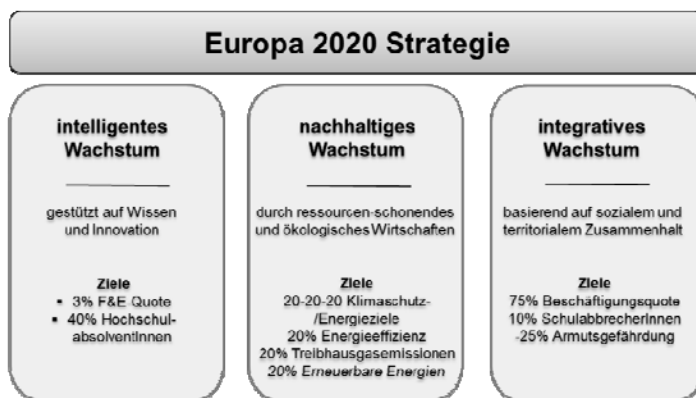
Europa 2020 Strategie

intelligentes Wachstum

gestützt auf Wissen und Innovation

Ziele
- 3% F&E Quote
- 40% Hochschulabsolventinnen

nachhaltiges Wachstum

durch ressourcen-schonendes und ökologisches Wirtschaften

Ziele
20-20-20 Klimaschutz-/Energieziele
20% Energieeffizienz
20% Treibhausgasemissionen
20% Erneuerbare Energien

integratives Wachstum

basierend auf sozialem und territorialem Zusammenhalt

Ziele
75% Beschäftigungsquote
10% SchulabbrecherInnen
-25% Armutsgefährdung